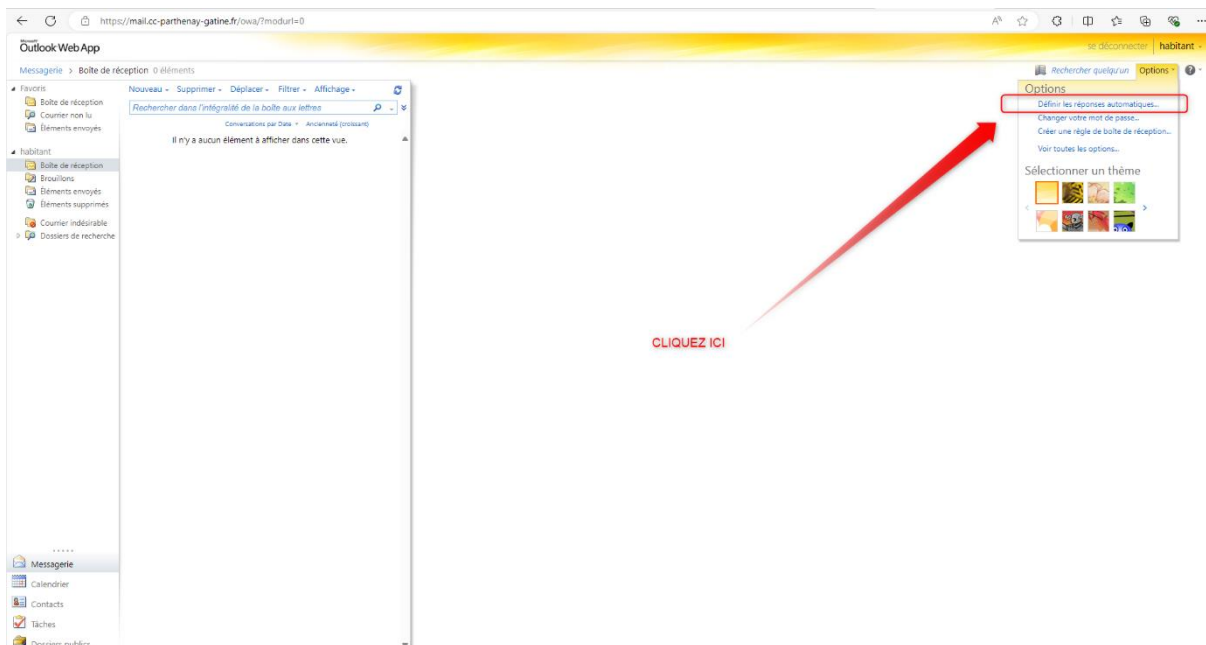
https://mail.cc-parthenay-gatine.fr/owa/?modurl=0

Microsoft Outlook Web App

se déconnecter habitant

Messagerie > Boîte de réception 0 éléments

Rechercher quelqu'un Options

Favoris
Boîte de réception
Courrier non lu
Éléments envoyés

habitant
Boîte de réception
Brouillons
Éléments envoyés
Éléments supprimés
Courrier indésirable
Dossiers de recherche

Nouveau Supprimer Déplacer Filtrer Affichage

Rechercher dans l'intégralité de la boîte aux lettres

Conversations par Date Ancienneté (croissant)

Il n'y a aucun élément à afficher dans cette vue.

Options
Définir les réponses automatiques...
Changer votre mot de passe...
Créer une règle de boîte de réception...
Voir toutes les options...
Sélectionner un thème

CLIQUEZ ICI

Messagerie
Calendrier
Contacts
Tâches
Dossiers publics